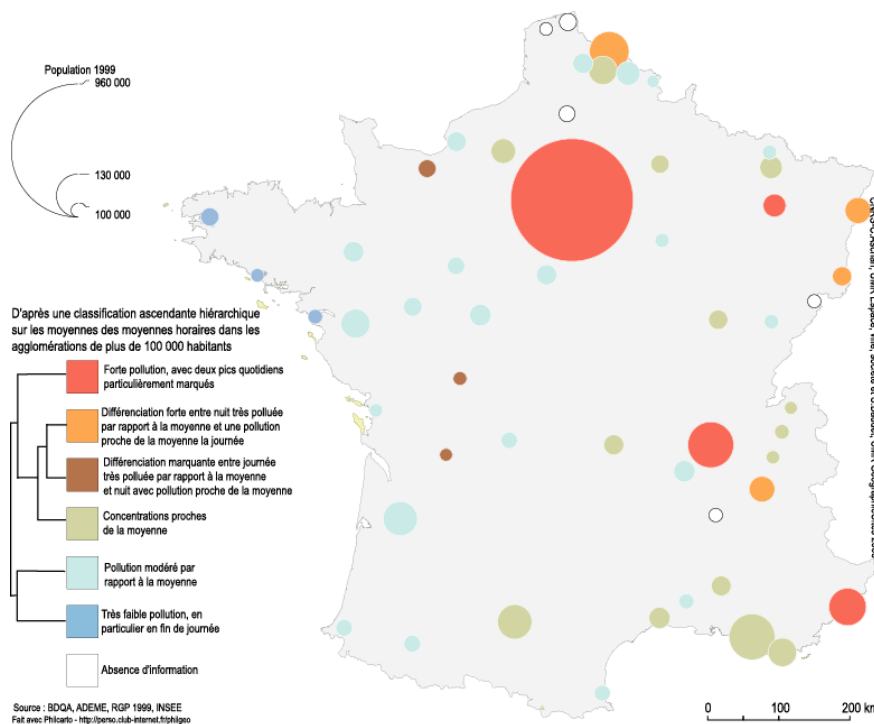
Population 1999
960 000
130 000
100 000

D'après une classification ascendante hiérarchique sur les moyennes des moyennes horaires dans les agglomérations de plus de 100 000 habitants

Forte pollution, avec deux pics quotidiens particulièrement marqués

Différenciation forte entre nuit très polluée par rapport à la moyenne et une pollution proche de la moyenne la journée

Différenciation marquante entre journée très polluée par rapport à la moyenne et nuit avec pollution proche de la moyenne

Concentrations proches de la moyenne

Pollution modéré par rapport à la moyenne

Très faible pollution, en particulier en fin de journée

Absence d'information

Source : BDQA, ADEME, RGP 1999, INSEE
Fait avec Philcarto - http://perso.club-internet.fr/philgeo

0 100 200 km

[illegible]